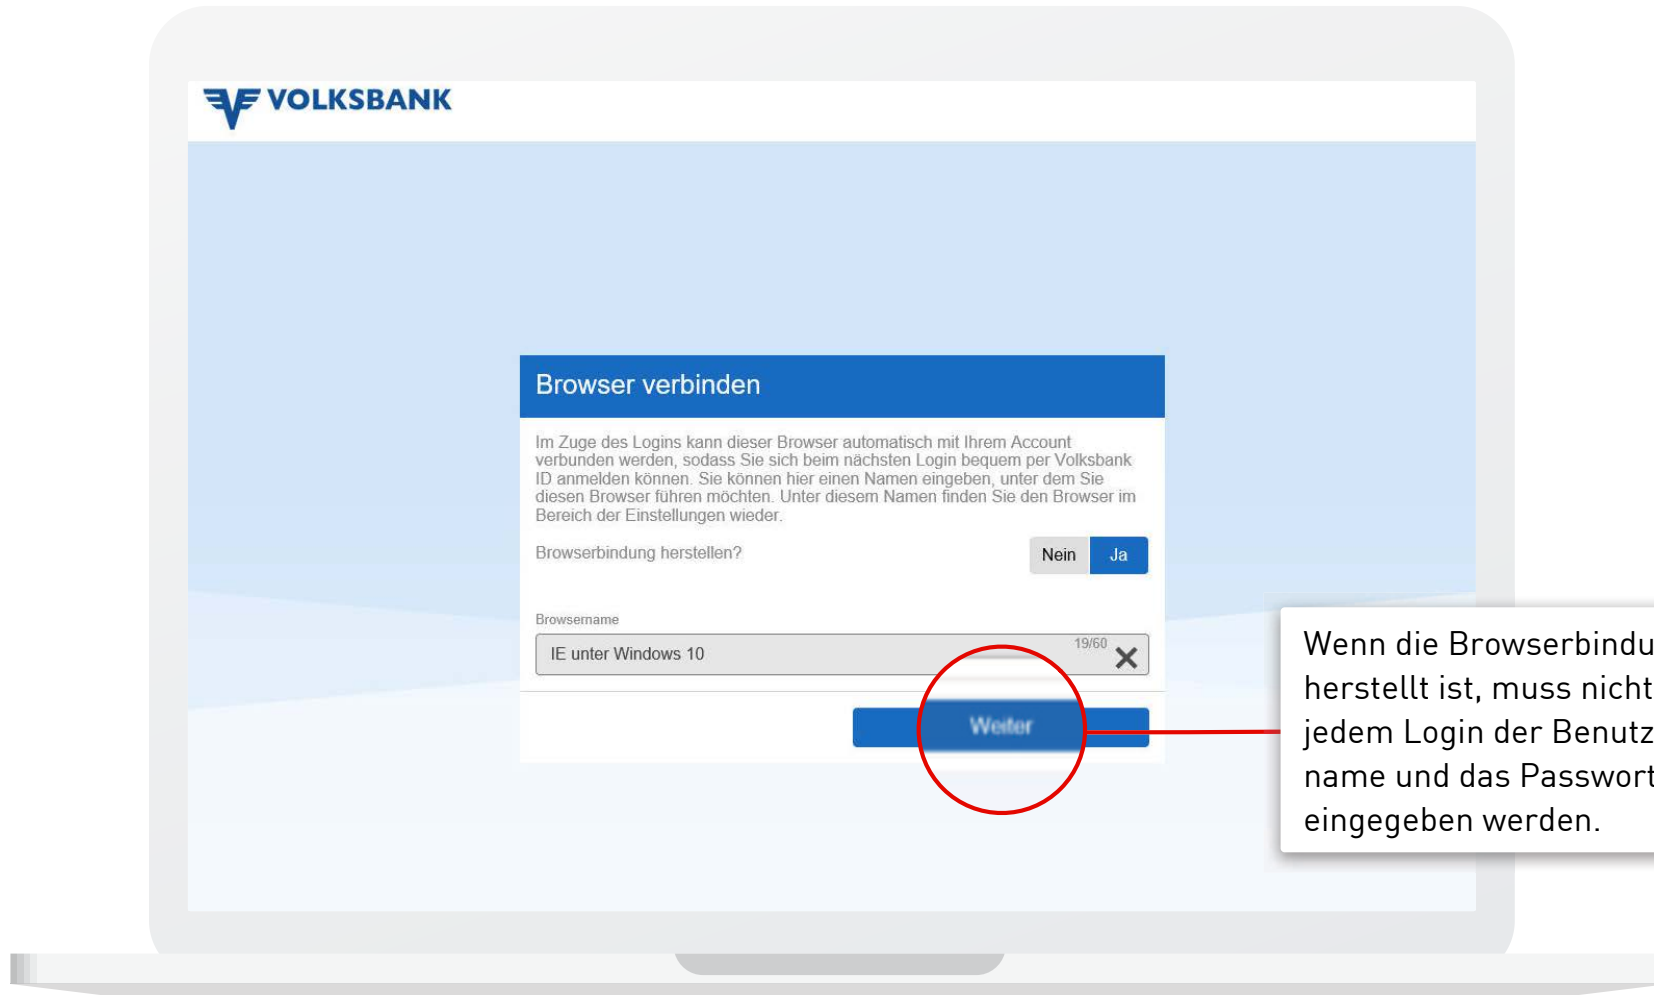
VOLKSBANK

Browser verbinden

Im Zuge des Logins kann dieser Browser automatisch mit Ihrem Account verbunden werden, sodass Sie sich beim nächsten Login bequem per Volksbank ID anmelden können. Sie können hier einen Namen eingeben, unter dem Sie diesen Browser führen möchten. Unter diesem Namen finden Sie den Browser im Bereich der Einstellungen wieder.

Browserbindung herstellen?

Nein Ja

Browsername

IE unter Windows 10

19/60

Weiter

Wenn die Browserbindu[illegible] herstellt ist, muss nicht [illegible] jedem Login der Benutz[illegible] name und das Passwort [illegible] eingegeben werden.